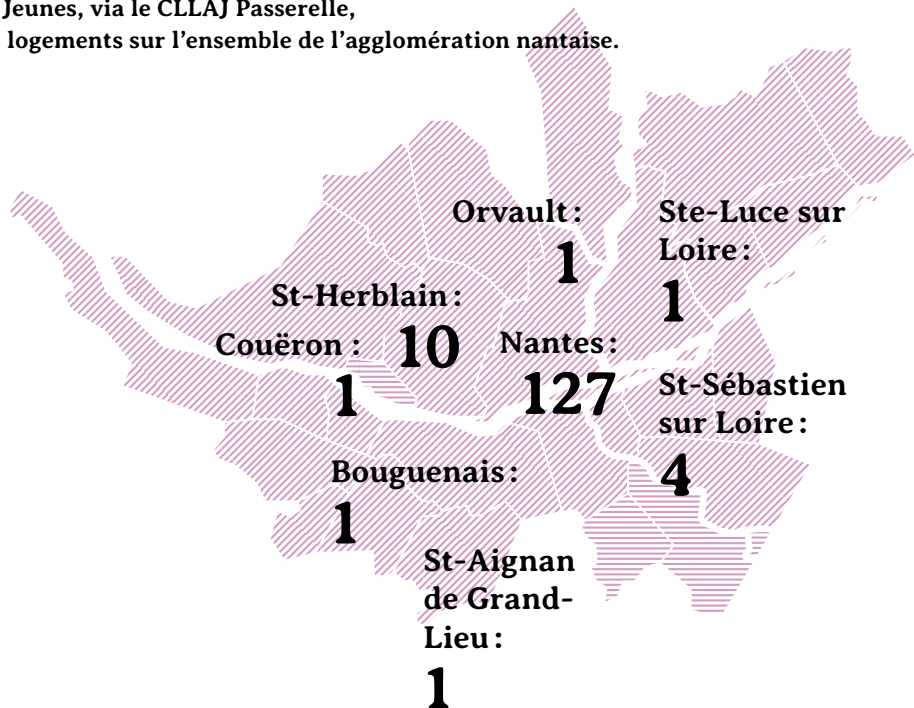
Jeunes, via le CLLAJ Passerelle,
logements sur l'ensemble de l'agglomération nantaise.

Orvault : 1

Ste-Luce sur Loire : 1

St-Herblain : 10

Couëron : 1

Nantes : 127

St-Sébastien sur Loire : 4

Bouguenais : 1

St-Aignan de Grand-Lieu : 1